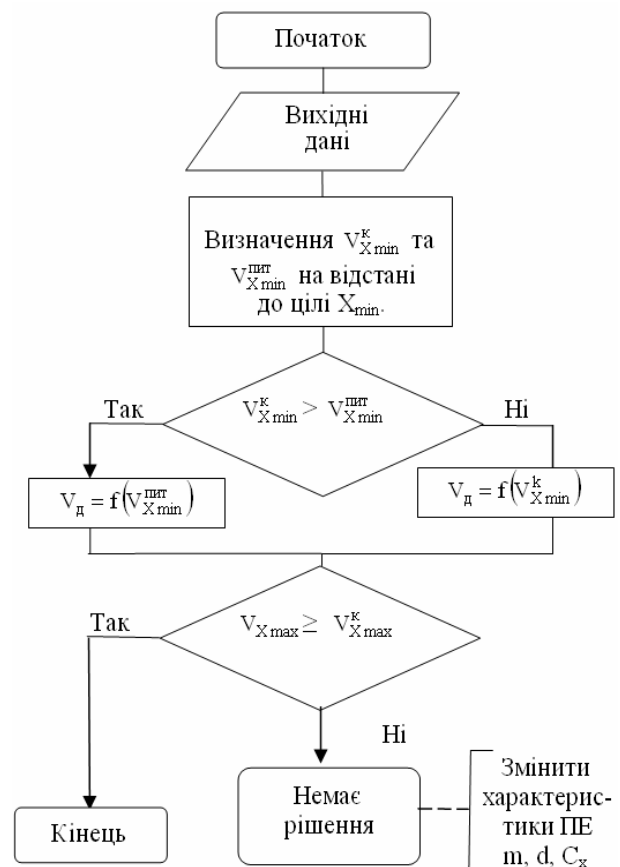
Початок

Вихідні дані

Визначення $V^{к}_{X\min}$ та $V^{пит}_{X\min}$ на відстані до цілі $X_{\min}$.

Так

$V^{к}_{X\min} > V^{пит}_{X\min}$

Ні

$V_{д} = f\left(V^{пит}_{X\min}\right)$

$V_{д} = f\left(V^{k}_{X\min}\right)$

Так

$V_{X\max} \geq V^{к}_{X\max}$

Ні

Кінець

Немає рішення

Змінити характеристики ПЕ m, d, $C_x$